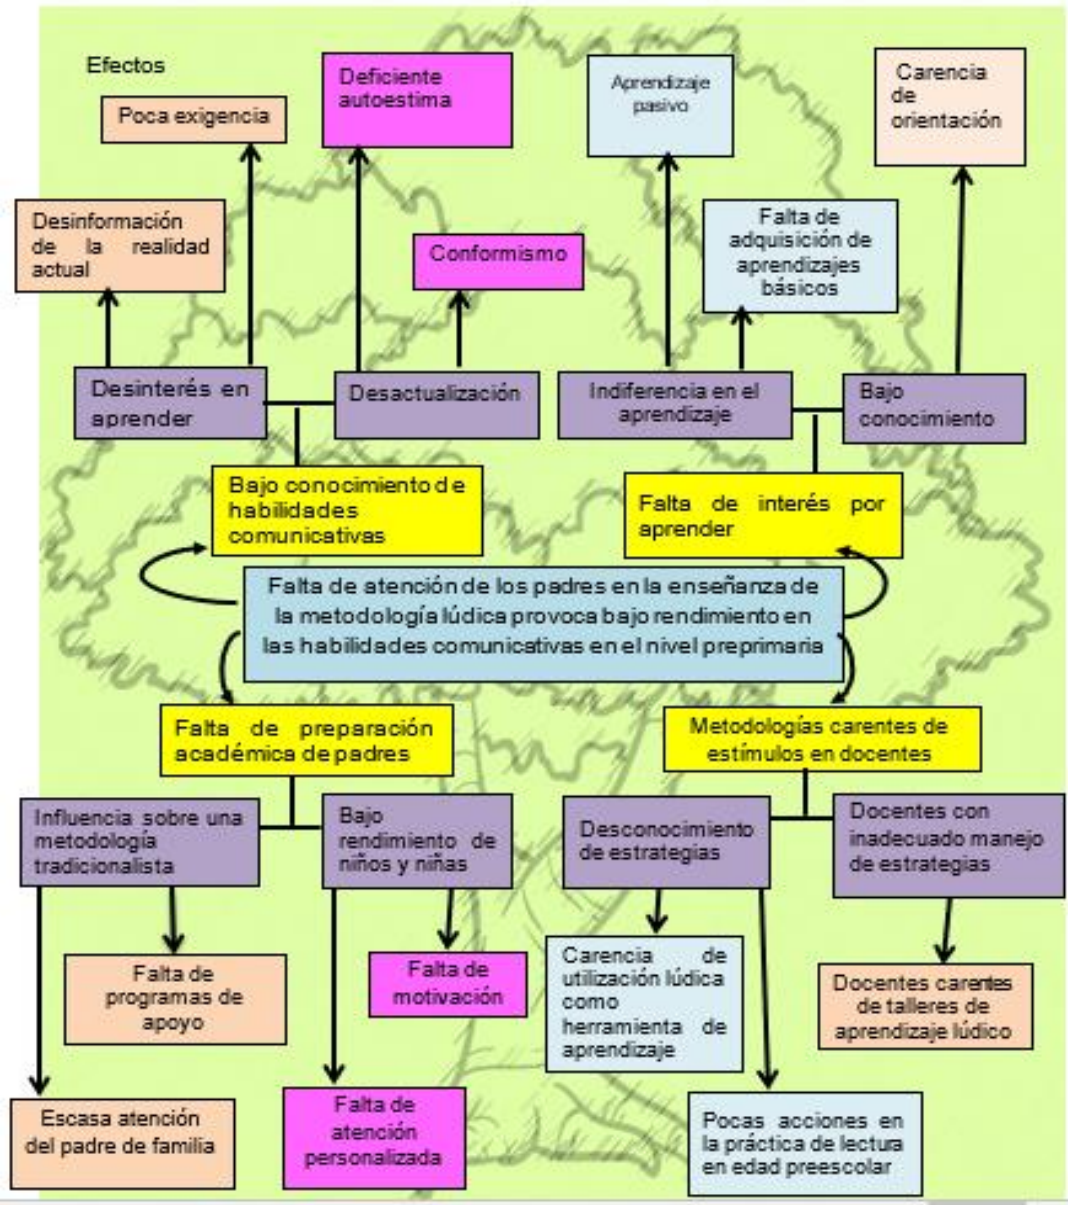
Efectos

Poca exigencia

Deficiente autoestima

Aprendizaje pasivo

Carencia de orientación

Desinformación de la realidad actual

Conformismo

Falta de adquisición de aprendizajes básicos

Desinterés en aprender

Desactualización

Indiferencia en el aprendizaje

Bajo conocimiento

Bajo conocimiento de habilidades comunicativas

Falta de interés por aprender

Falta de atención de los padres en la enseñanza de la metodología lúdica provoca bajo rendimiento en las habilidades comunicativas en el nivel preprimaria

Falta de preparación académica de padres

Metodologías carentes de estímulos en docentes

Influencia sobre una metodología tradicionalista

Bajo rendimiento de niños y niñas

Desconocimiento de estrategias

Docentes con inadecuado manejo de estrategias

Falta de programas de apoyo

Falta de motivación

Carencia de utilización lúdica como herramienta de aprendizaje

Docentes carentes de talleres de aprendizaje lúdico

Escasa atención del padre de familia

Falta de atención personalizada

Pocas acciones en la práctica de lectura en edad preescolar